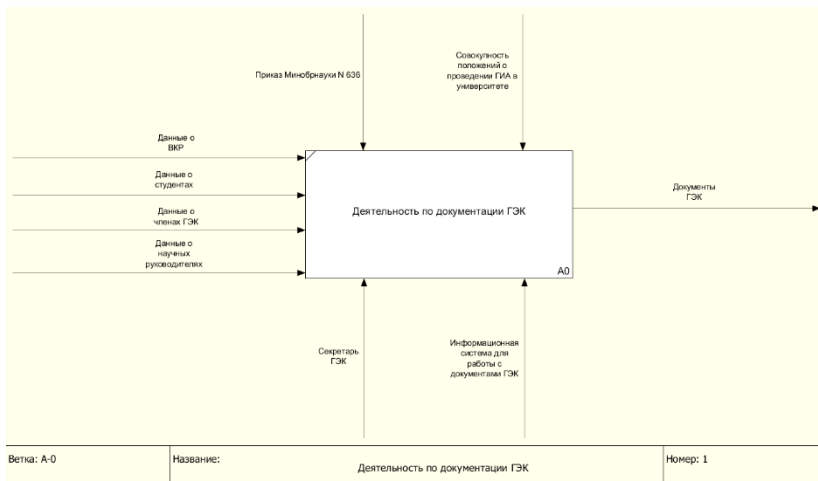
Приказ Минобрнауки N 636

Совокупность положений о проведении ГИА в университете

Данные о ВКР

Данные о студентах

Данные о членах ГЭК

Данные о научных руководителях

Деятельность по документации ГЭК

A0

Документы ГЭК

Секретарь ГЭК

Информационная система для работы с документами ГЭК

| Ветка: A-0 | Название: Деятельность по документации ГЭК | Номер: 1 |
|---|---|---|